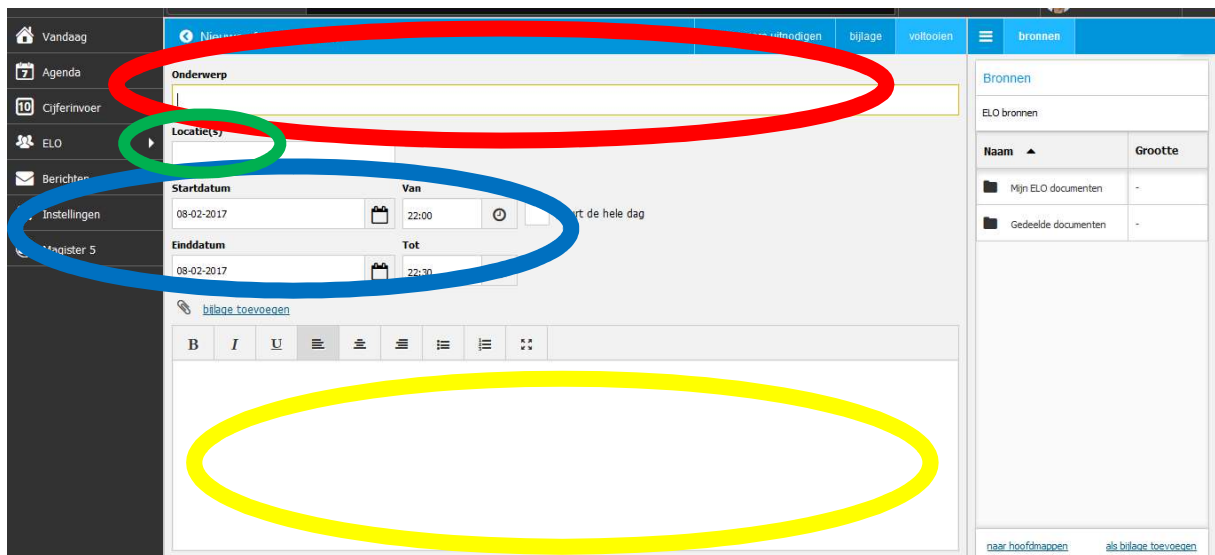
Vandaag
Agenda
Cijferinvoer
ELO
Berichten
Instellingen
Magister 5

Nieuw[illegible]
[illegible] uitnodigen
bijlage
voltooien
bronnen

Onderwerp
Locatie(s)
Startdatum
08-02-2017
Van
22:00
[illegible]rt de hele dag
Einddatum
08-02-2017
Tot
22:30
bijlage toevoegen
B
I
U

Bronnen
ELO bronnen
| Naam ▲ | Grootte |
|---|---|
| Mijn ELO documenten | - |
| Gedeelde documenten | - |

naar hoofdmappen
als bijlage toevoegen